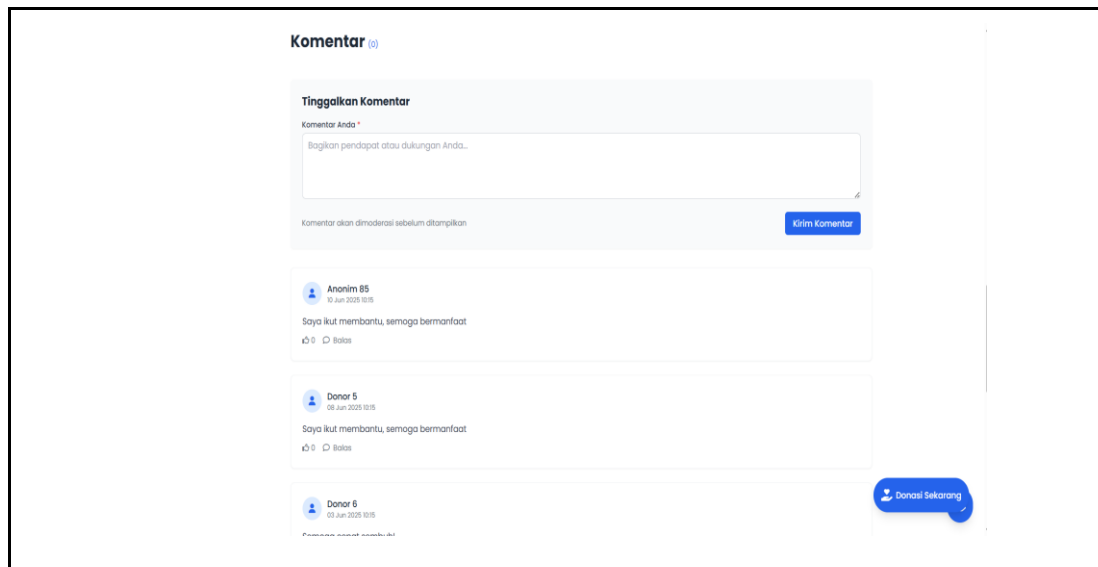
Komentar (0)

Tinggalkan Komentar

Komentar Anda *

Bagikan pendapat atau dukungan Anda...

Komentar akan dimoderasi sebelum ditampilkan

Kirim Komentar

Anonim 85
10 Jun 2025 10:15

Saya ikut membantu, semoga bermanfaat

0 Balas

Donor 5
08 Jun 2025 10:15

Saya ikut membantu, semoga bermanfaat

0 Balas

Donor 6
03 Jun 2025 10:15

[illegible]

Donasi Sekarang